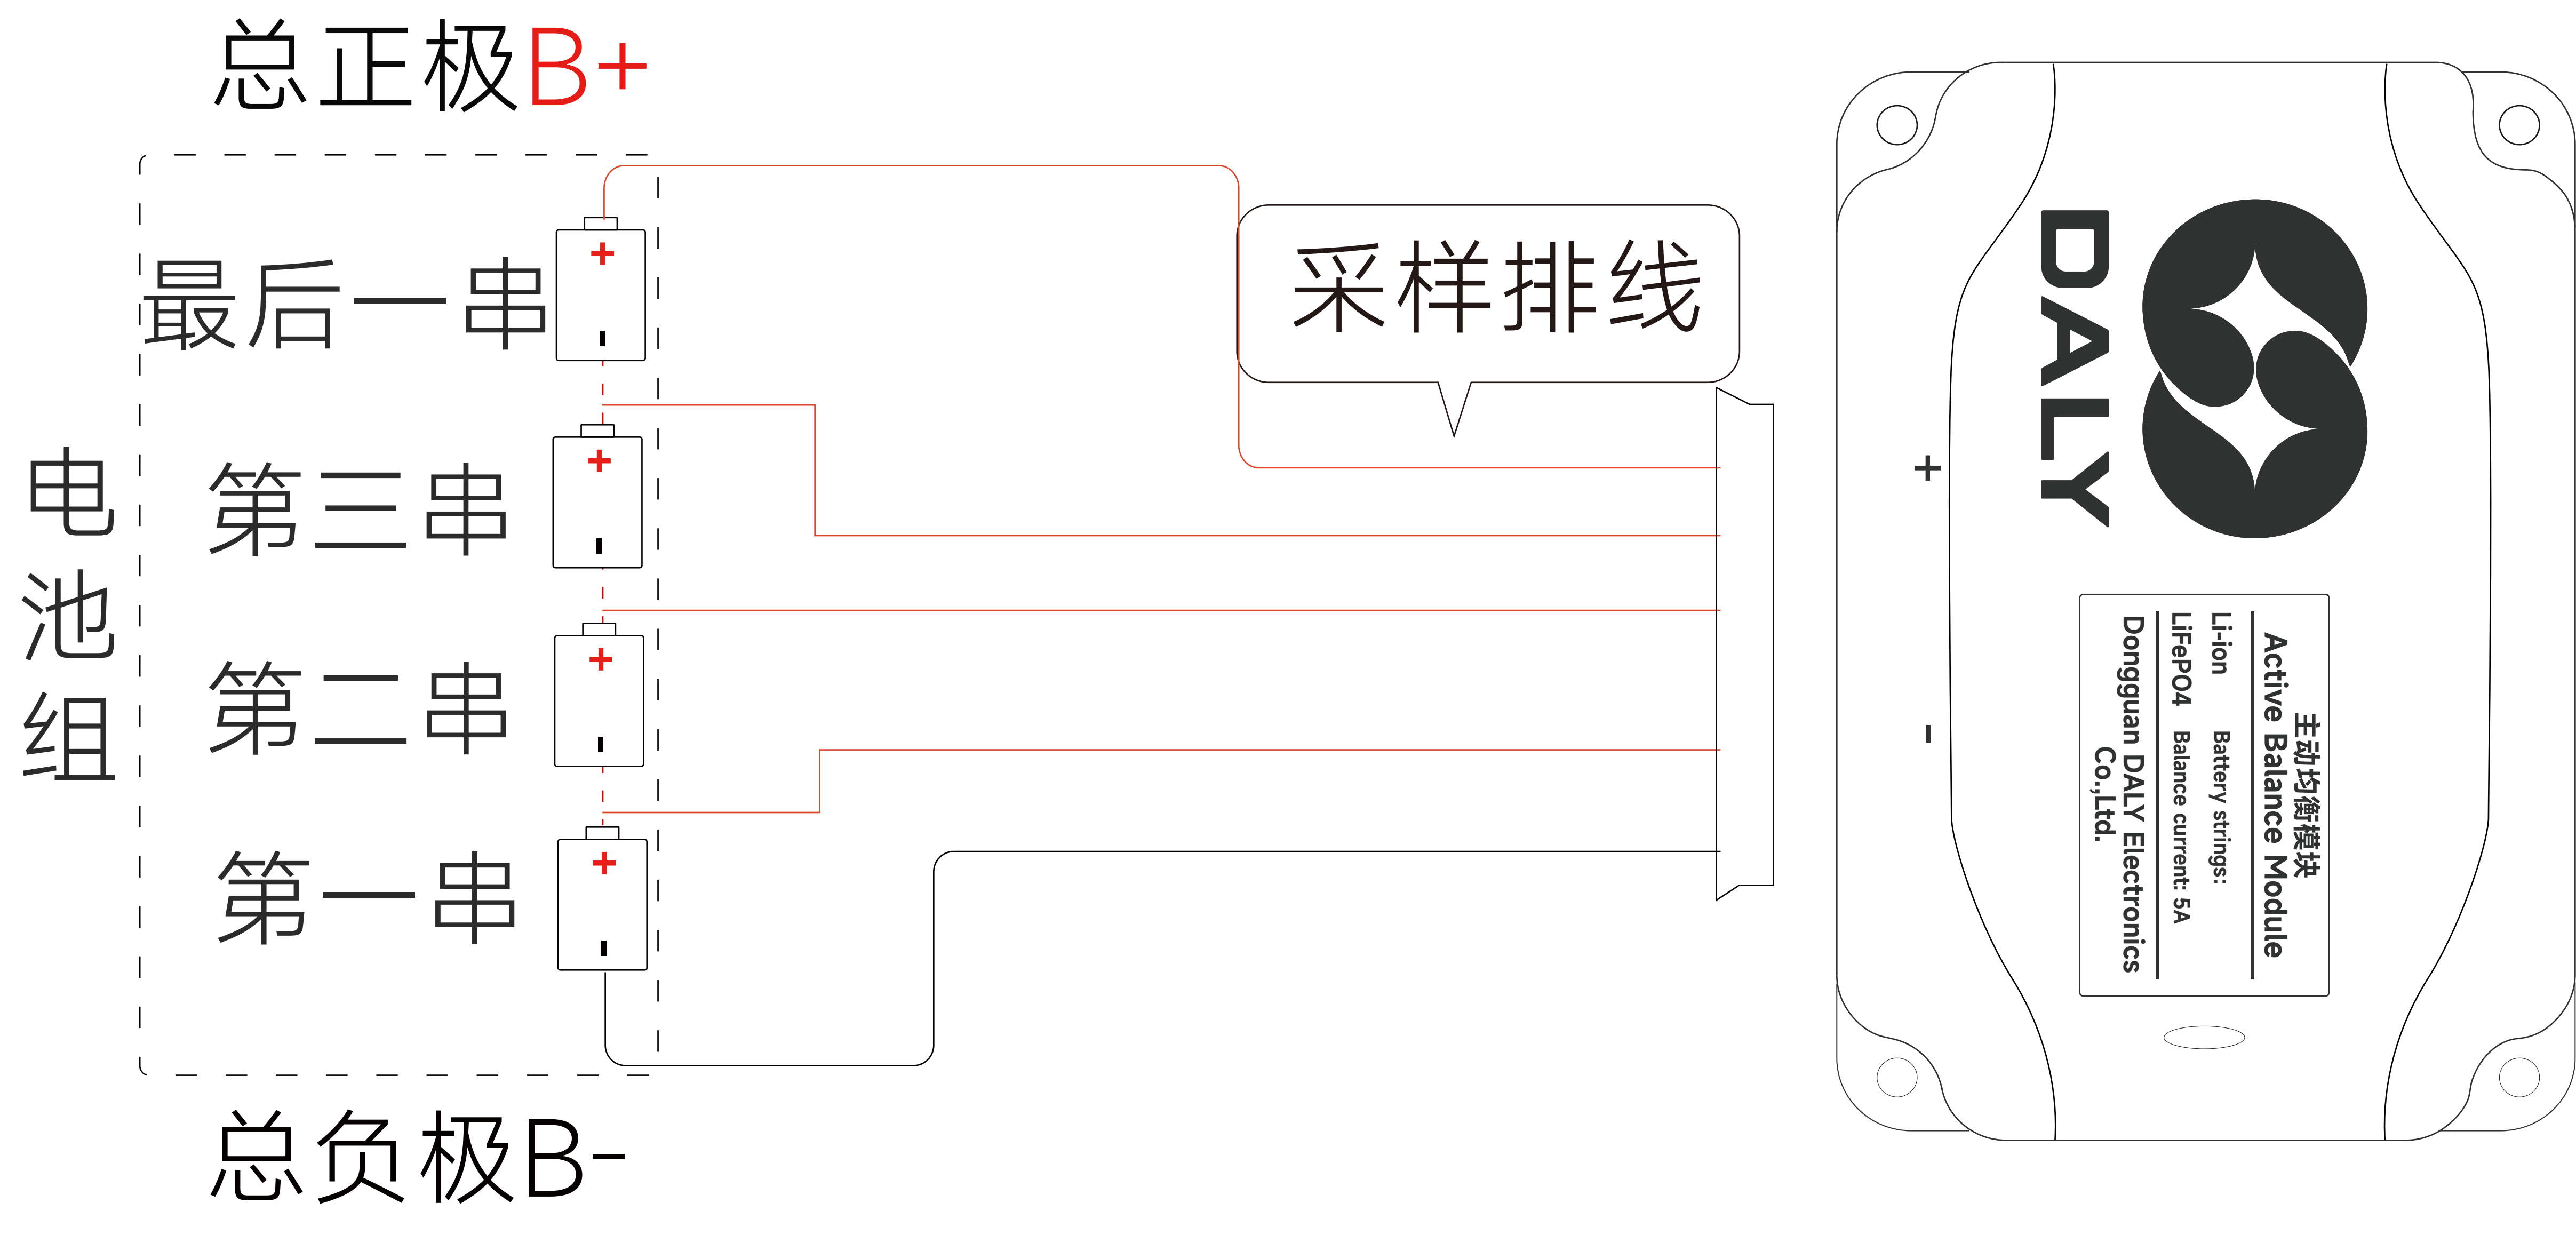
总正极B+

电池组

最后一串

第三串

第二串

第一串

总负极B-

采样排线

+

-

DALY

主动均衡模块
Active Balance Module
Li-ion Battery strings:
LiFePO4 Balance current: 5A
Dongguan DALY Electronics Co.,Ltd.